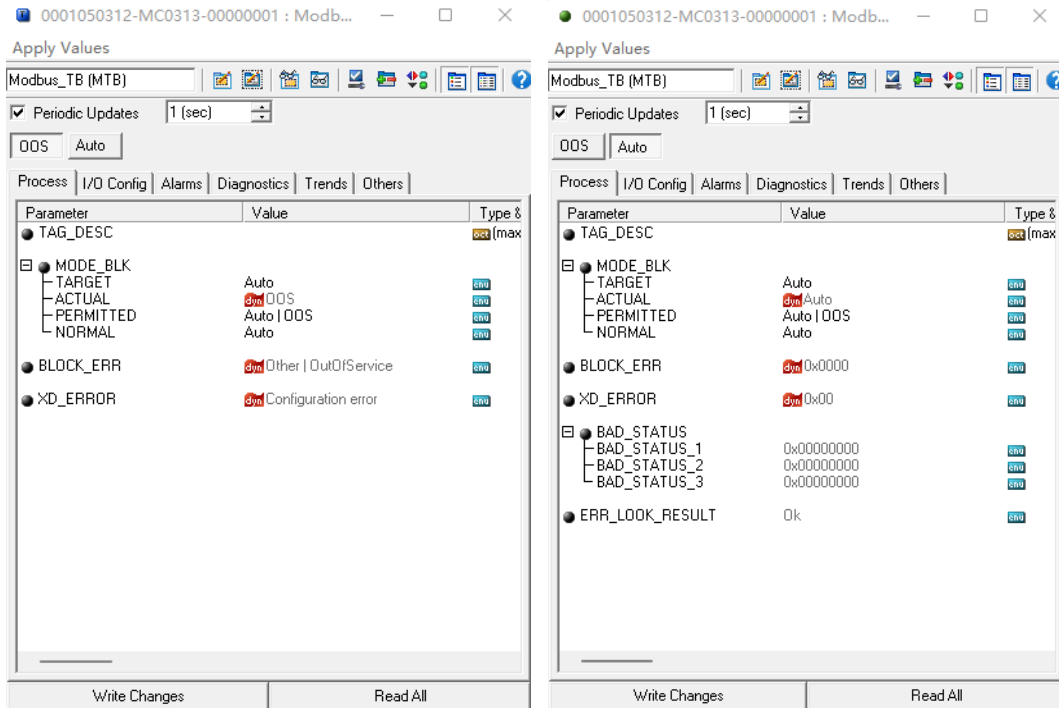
0001050312-MC0313-00000001 : Modb...

Apply Values

Modbus_TB (MTB)

Periodic Updates 1 (sec)

OOS Auto

Process | I/O Config | Alarms | Diagnostics | Trends | Others

| Parameter | Value | Type & |
|---|---|---|
| TAG_DESC | | oct (max |
| MODE_BLK | | |
| TARGET | Auto | enu |
| ACTUAL | dyn OOS | enu |
| PERMITTED | Auto \| OOS | enu |
| NORMAL | Auto | enu |
| BLOCK_ERR | dyn Other \| OutOfService | enu |
| XD_ERROR | dyn Configuration error | enu |

Write Changes Read All

0001050312-MC0313-00000001 : Modb...

Apply Values

Modbus_TB (MTB)

Periodic Updates 1 (sec)

OOS Auto

Process | I/O Config | Alarms | Diagnostics | Trends | Others

| Parameter | Value | Type & |
|---|---|---|
| TAG_DESC | | oct (max |
| MODE_BLK | | |
| TARGET | Auto | enu |
| ACTUAL | dyn Auto | enu |
| PERMITTED | Auto \| OOS | enu |
| NORMAL | Auto | enu |
| BLOCK_ERR | dyn 0x0000 | enu |
| XD_ERROR | dyn 0x00 | enu |
| BAD_STATUS | | |
| BAD_STATUS_1 | 0x00000000 | enu |
| BAD_STATUS_2 | 0x00000000 | enu |
| BAD_STATUS_3 | 0x00000000 | enu |
| ERR_LOOK_RESULT | Ok | enu |

Write Changes Read All